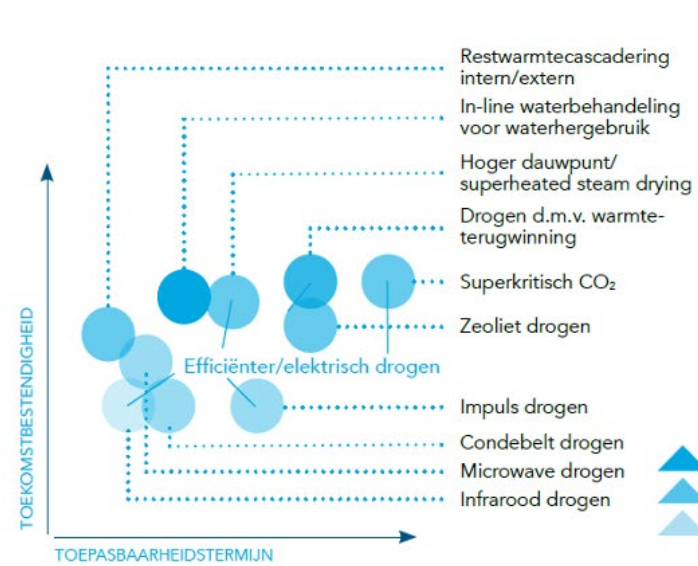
Restwarmtecascadering intern/extern

In-line waterbehandeling voor waterhergebruik

Hoger dauwpunt/ superheated steam drying

Drogen d.m.v. warmteterugwinning

Superkritisch $CO_2$

Zeoliet drogen

Efficiënter/elektrisch drogen

Impuls drogen

Condebelt drogen

Microwave drogen

Infrarood drogen

TOEKOMSTBESTENDIGHEID

TOEPASBAARHEIDSTERMIJN